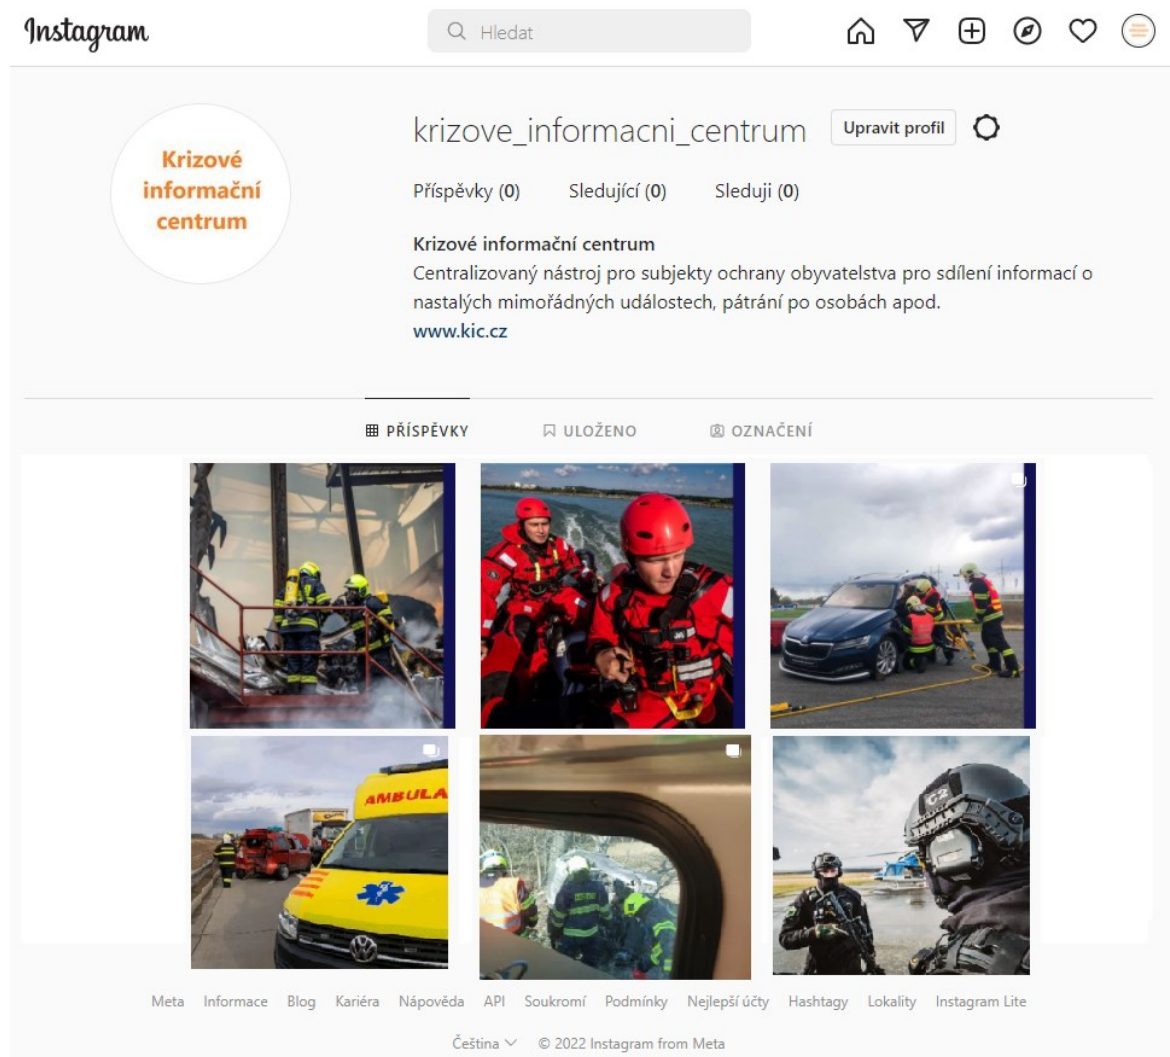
Instagram

Hledat

Krizové informační centrum

krizove_informacni_centrum Upravit profil

Příspěvky (0) Sledující (0) Sleduji (0)

Krizové informační centrum
Centralizovaný nástroj pro subjekty ochrany obyvatelstva pro sdílení informací o nastalých mimořádných událostech, pátrání po osobách apod.
www.kic.cz

PŘÍSPĚVKY ULOŽENO OZNAČENÍ

AMBULA

Meta Informace Blog Kariéra Nápověda API Soukromí Podmínky Nejlepší účty Hashtagy Lokality Instagram Lite

Čeština © 2022 Instagram from Meta